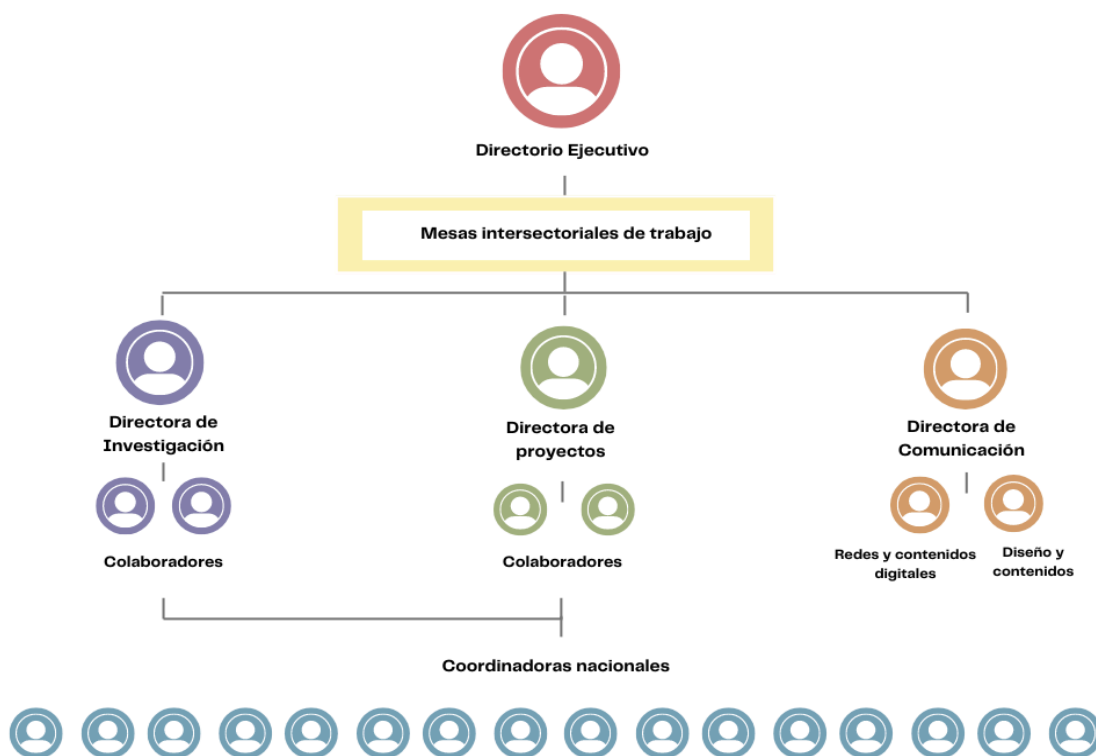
Directorio Ejecutivo

Mesas intersectoriales de trabajo

Directora de Investigación

Colaboradores

Directora de proyectos

Colaboradores

Directora de Comunicación

Redes y contenidos digitales

Diseño y contenidos

Coordinadoras nacionales